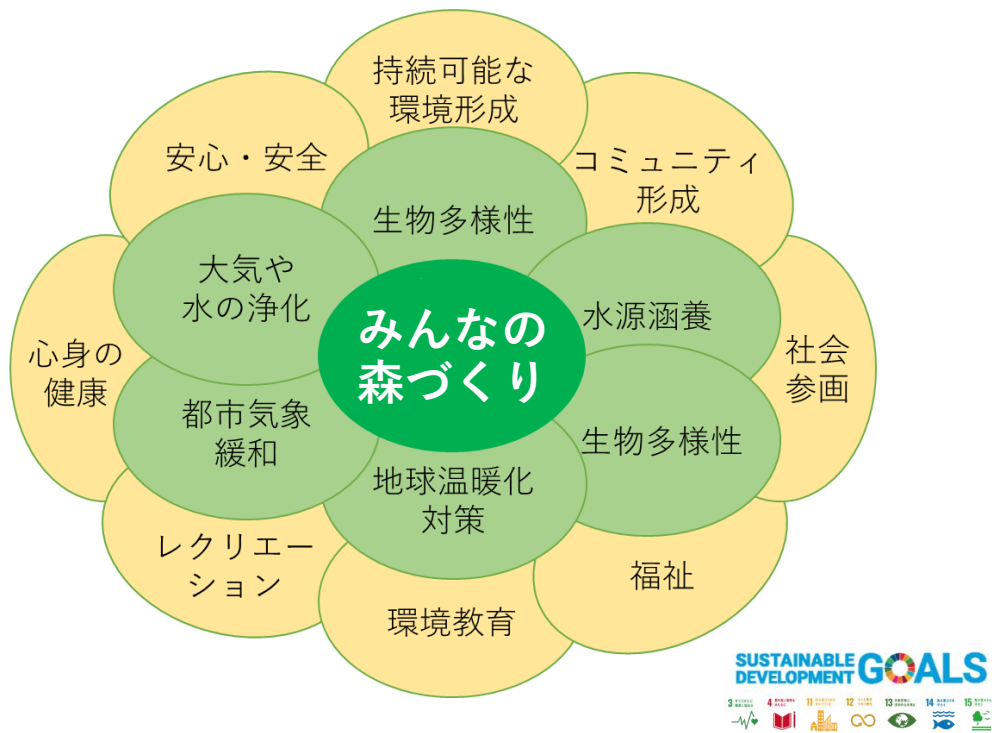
みんなの森づくり

生物多様性

水源涵養

生物多様性

地球温暖化対策

都市気象緩和

大気や水の浄化

持続可能な環境形成

コミュニティ形成

社会参画

福祉

環境教育

レクリエーション

心身の健康

安心・安全

SUSTAINABLE DEVELOPMENT GOALS

3 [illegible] 4 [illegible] 11 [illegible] 12 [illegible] 13 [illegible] 14 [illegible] 15 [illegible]